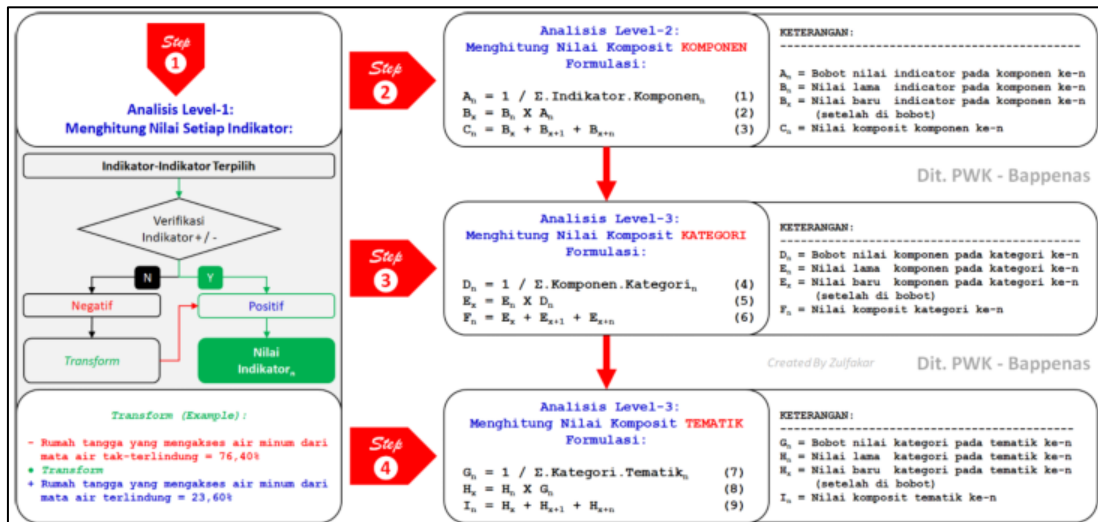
Step 1

Analisis Level-1:
Menghitung Nilai Setiap Indikator:

Indikator-Indikator Terpilih

Verifikasi Indikator + / -

N

Y

Negatif

Positif

Transform

Nilai Indikator$_n$

Transform (Example):

- Rumah tangga yang mengakses air minum dari mata air tak-terlindung = 76,40%
● Transform
+ Rumah tangga yang mengakses air minum dari mata air terlindung = 23,60%

Step 2

Analisis Level-2:
Menghitung Nilai Komposit KOMPONEN
Formulasi:

$A_n = 1 / \Sigma.Indikator.Komponen_n$ (1)
$B_x = B_n X A_n$ (2)
$C_n = B_x + B_{x+1} + B_{x+n}$ (3)

KETERANGAN:

$A_n$ = Bobot nilai indicator pada komponen ke-n
$B_n$ = Nilai lama indicator pada komponen ke-n
$B_x$ = Nilai baru indicator pada komponen ke-n (setelah di bobot)
$C_n$ = Nilai komposit komponen ke-n

Dit. PWK - Bappenas

Step 3

Analisis Level-3:
Menghitung Nilai Komposit KATEGORI
Formulasi:

$D_n = 1 / \Sigma.Komponen.Kategori_n$ (4)
$E_x = E_n X D_n$ (5)
$F_n = E_x + E_{x+1} + E_{x+n}$ (6)

KETERANGAN:

$D_n$ = Bobot nilai komponen pada kategori ke-n
$E_n$ = Nilai lama komponen pada kategori ke-n
$E_x$ = Nilai baru komponen pada kategori ke-n (setelah di bobot)
$F_n$ = Nilai komposit kategori ke-n

Created By Zulfakar

Dit. PWK - Bappenas

Step 4

Analisis Level-3:
Menghitung Nilai Komposit TEMATIK
Formulasi:

$G_n = 1 / \Sigma.Kategori.Tematik_n$ (7)
$H_x = H_n X G_n$ (8)
$I_n = H_x + H_{x+1} + H_{x+n}$ (9)

KETERANGAN:

$G_n$ = Bobot nilai kategori pada tematik ke-n
$H_n$ = Nilai lama kategori pada tematik ke-n
$H_x$ = Nilai baru kategori pada tematik ke-n (setelah di bobot)
$I_n$ = Nilai komposit tematik ke-n